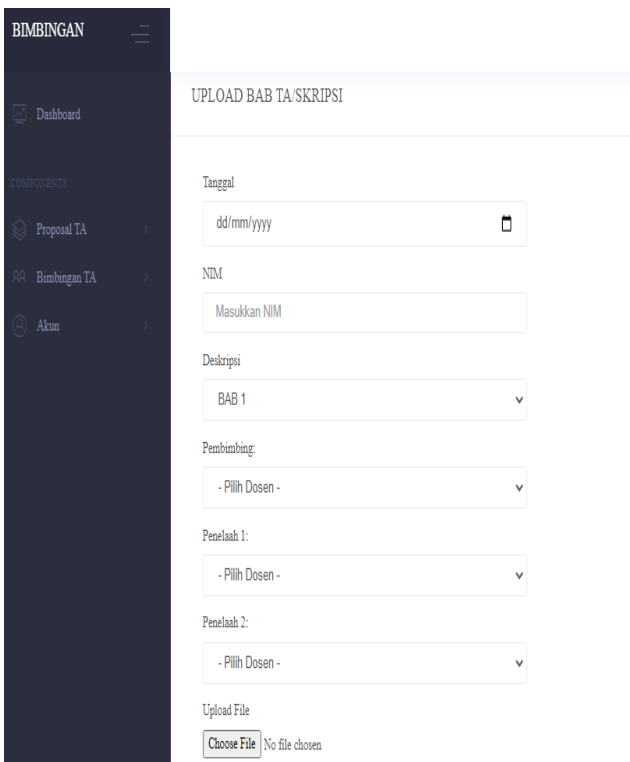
BIMBINGAN

Dashboard

COMPONENTS

Proposal TA

Bimbingan TA

Akun

UPLOAD BAB TA/SKRIPSI

Tanggal

dd/mm/yyyy

NIM

Masukkan NIM

Deskripsi

BAB 1

Pembimbing:

- Pilih Dosen -

Penelaah 1:

- Pilih Dosen -

Penelaah 2:

- Pilih Dosen -

Upload File

Choose File No file chosen